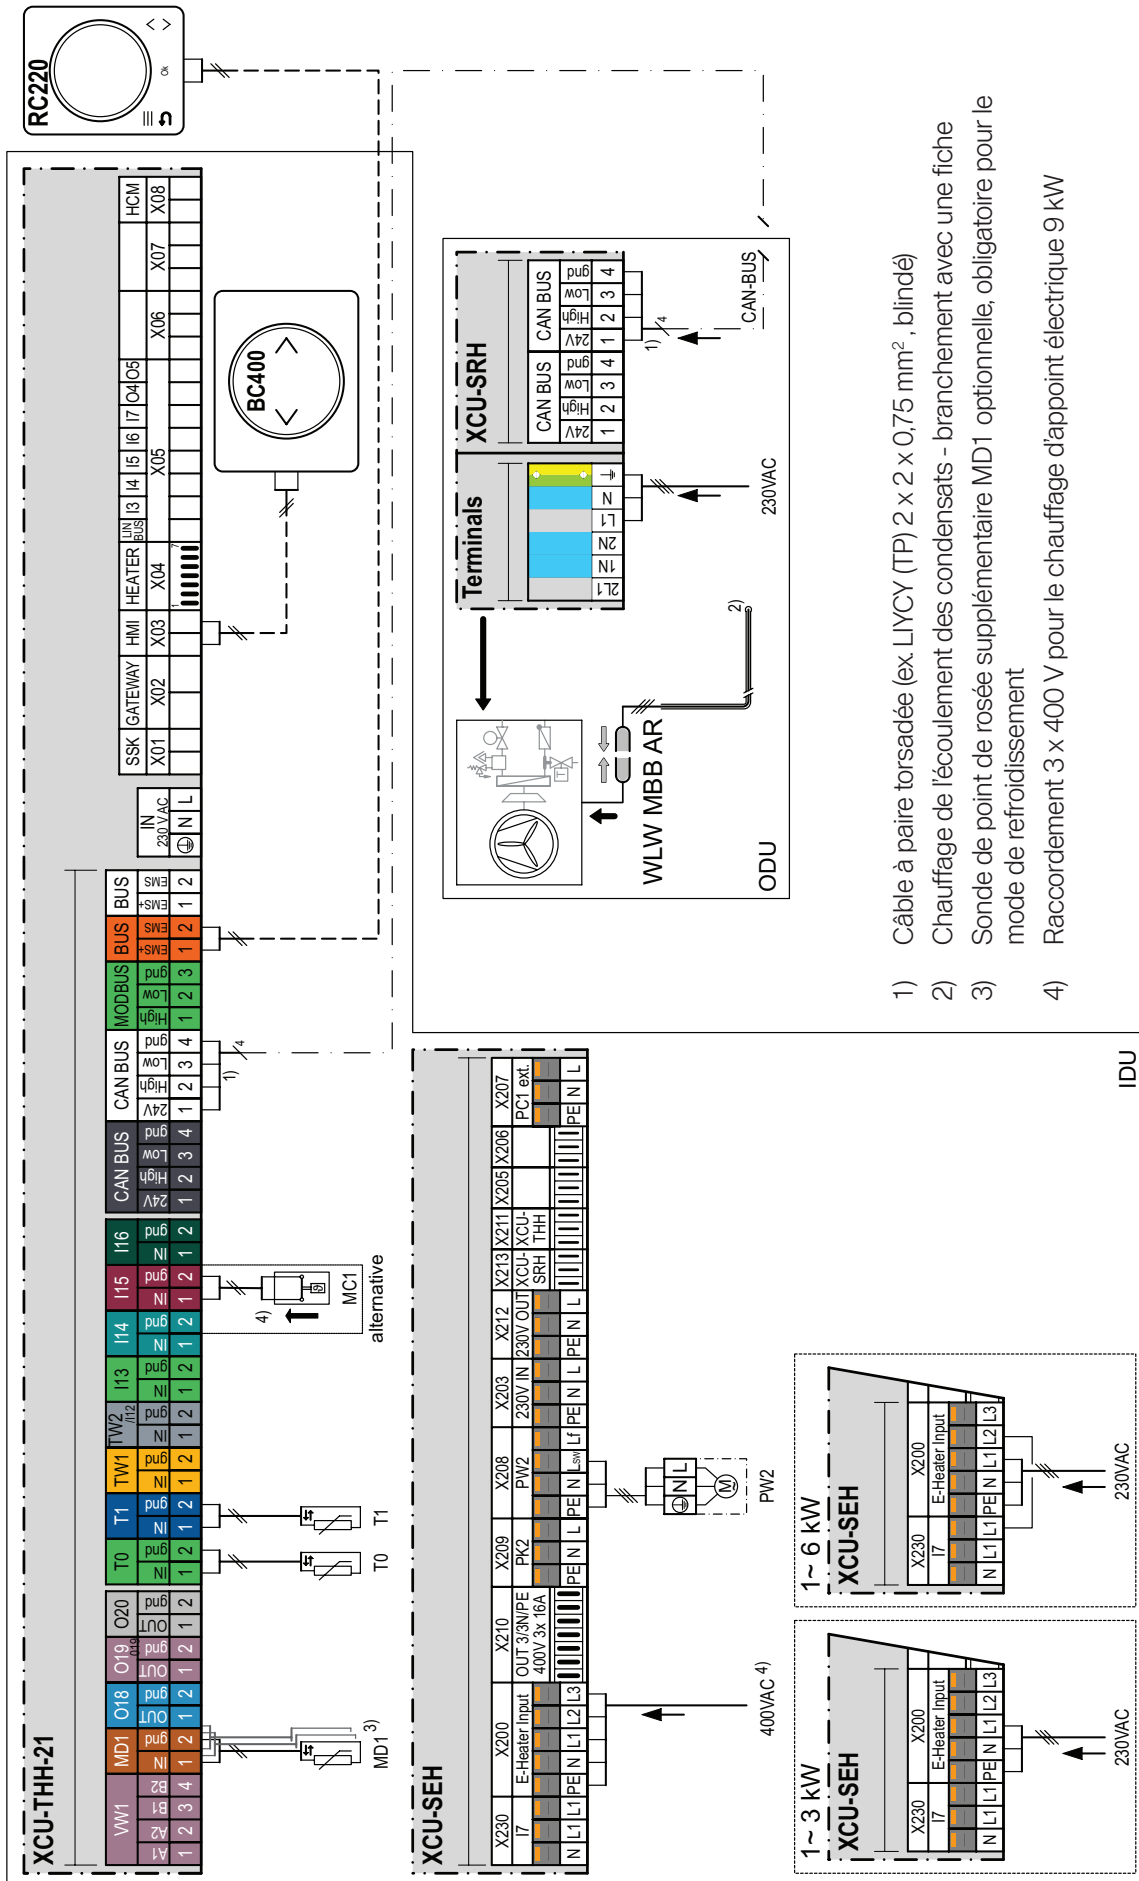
RC220

XCU-THH-21

SSK X01 | GATEWAY X02 | HMI X03 | HEATER X04 | UN BUS | I3 | I4 | I5 | I6 | I7 | O4 | O5 X05 | X06 | X07 | HCM X08

BC400

IN 230 VAC
N L

BUS EMS+ EMS- 1 2
BUS EMS+ EMS- 1 2
MODBUS High Low gnd 1 2 3
CAN BUS 24V High Low gnd 1 2 3 4
CAN BUS 24V High Low gnd 1 2 3 4
I16 IN gnd 1 2
I15 IN gnd 1 2
I14 IN gnd 1 2
I13 IN gnd 1 2
TW2 /I12 IN gnd 1 2
TW1 IN gnd 1 2
T1 IN gnd 1 2
T0 IN gnd 1 2
O20 OUT gnd 1 2
O19 O16 OUT gnd 1 2
O18 OUT gnd 1 2
MD1 IN gnd 1 2
VW1 A1 A2 B1 B2 1 2 3 4

1) 4

4) MC1 alternative

T1
T0
MD1 3)

XCU-SRH
CAN BUS 24V High Low gnd 1 2 3 4
CAN BUS 24V High Low gnd 1 2 3 4
1) 4
CAN-BUS

Terminals
2L1 1N 2N L1 N ⏚
230VAC

2)

WLW MBB AR
ODU

XCU-SEH
X230 I7 N L1 L1
X200 E-Heater Input PE N L1 L2 L3
X210 OUT 3/3N/PE 400V 3x 16A
X209 PK2 PE N L
X208 PW2 PE N L$_{SW}$ Lf
X203 230V IN PE N L
X212 230V OUT PE N L
X213 XCU-SRH
X211 XCU-THH
X205
X206
X207 PC1 ext. PE N L

400VAC 4)

N L
M
PW2

1~ 3 kW
XCU-SEH
X230 I7 N L1 L1
X200 E-Heater Input PE N L1 L2 L3
230VAC

1~ 6 kW
XCU-SEH
X230 I7 N L1 L1
X200 E-Heater Input PE N L1 L2 L3
230VAC

1) Câble à paire torsadée (ex LIYCY (TP) 2 x 2 x 0,75 mm$^2$, blindé)
2) Chauffage de l'écoulement des condensats - branchement avec une fiche
3) Sonde de point de rosée supplémentaire MD1 optionnelle, obligatoire pour le mode de refroidissement
4) Raccordement 3 x 400 V pour le chauffage d'appoint électrique 9 kW

IDU